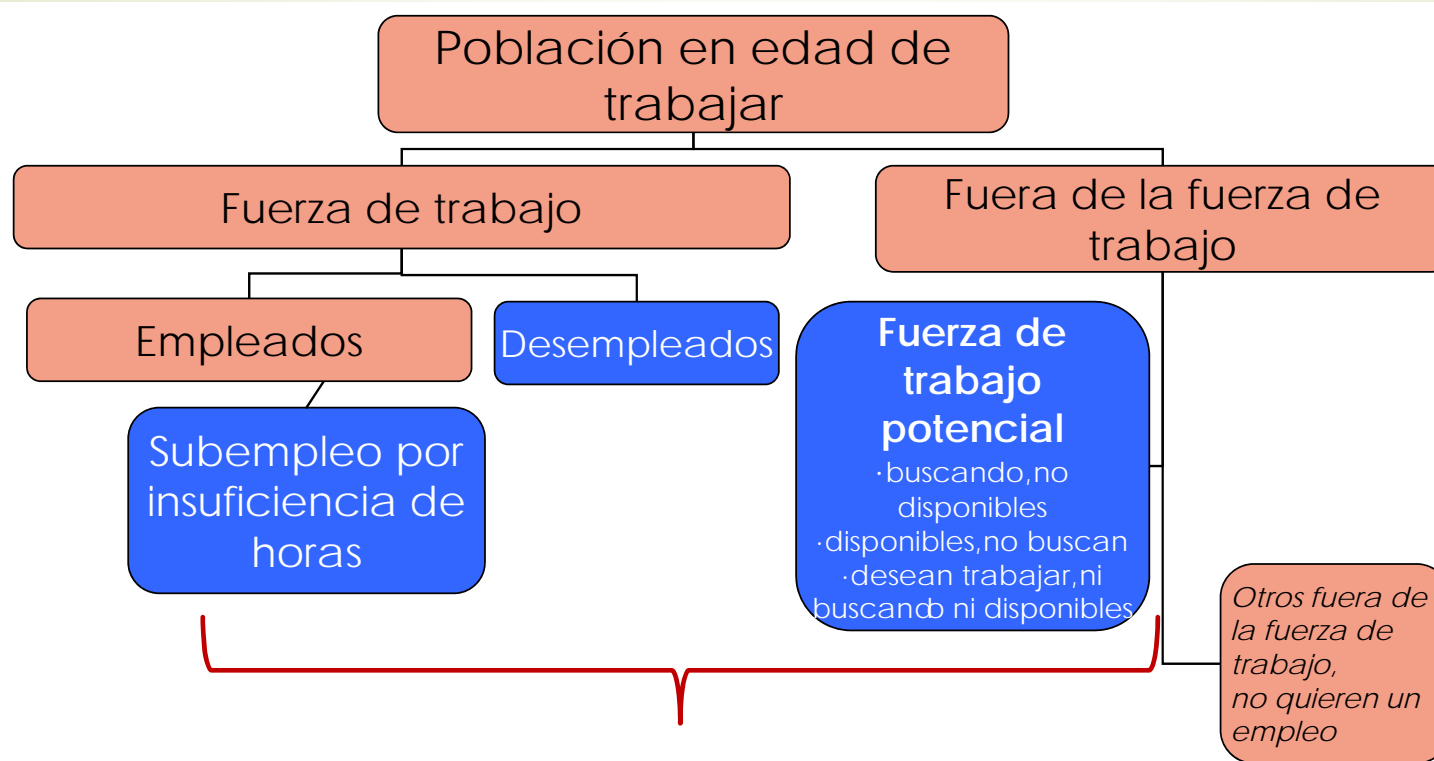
Población en edad de trabajar

Fuerza de trabajo

Fuera de la fuerza de trabajo

Empleados

Desempleados

Subempleo por insuficiencia de horas

**Fuerza de trabajo potencial**
·buscando,no disponibles
·disponibles,no buscan
·desean trabajar,ni buscando ni disponibles

*Otros fuera de la fuerza de trabajo, no quieren un empleo*